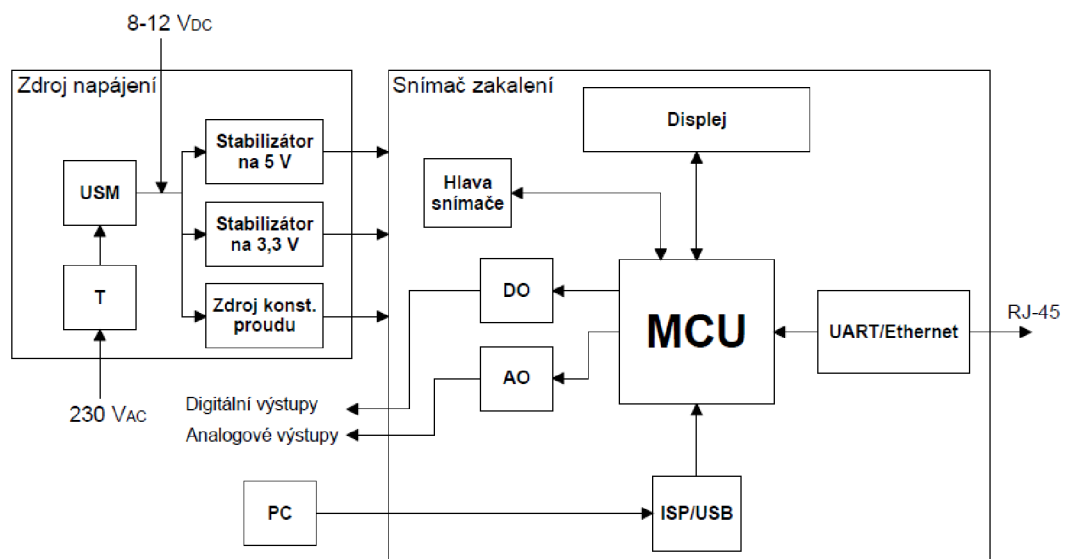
8-12 VDC

Zdroj napájení

USM

T

230 VAC

Stabilizátor na 5 V

Stabilizátor na 3,3 V

Zdroj konst. proudu

Snímač zakalení

Displej

Hlava snímače

DO

AO

MCU

UART/Ethernet

RJ-45

Digitální výstupy

Analogové výstupy

PC

ISP/USB